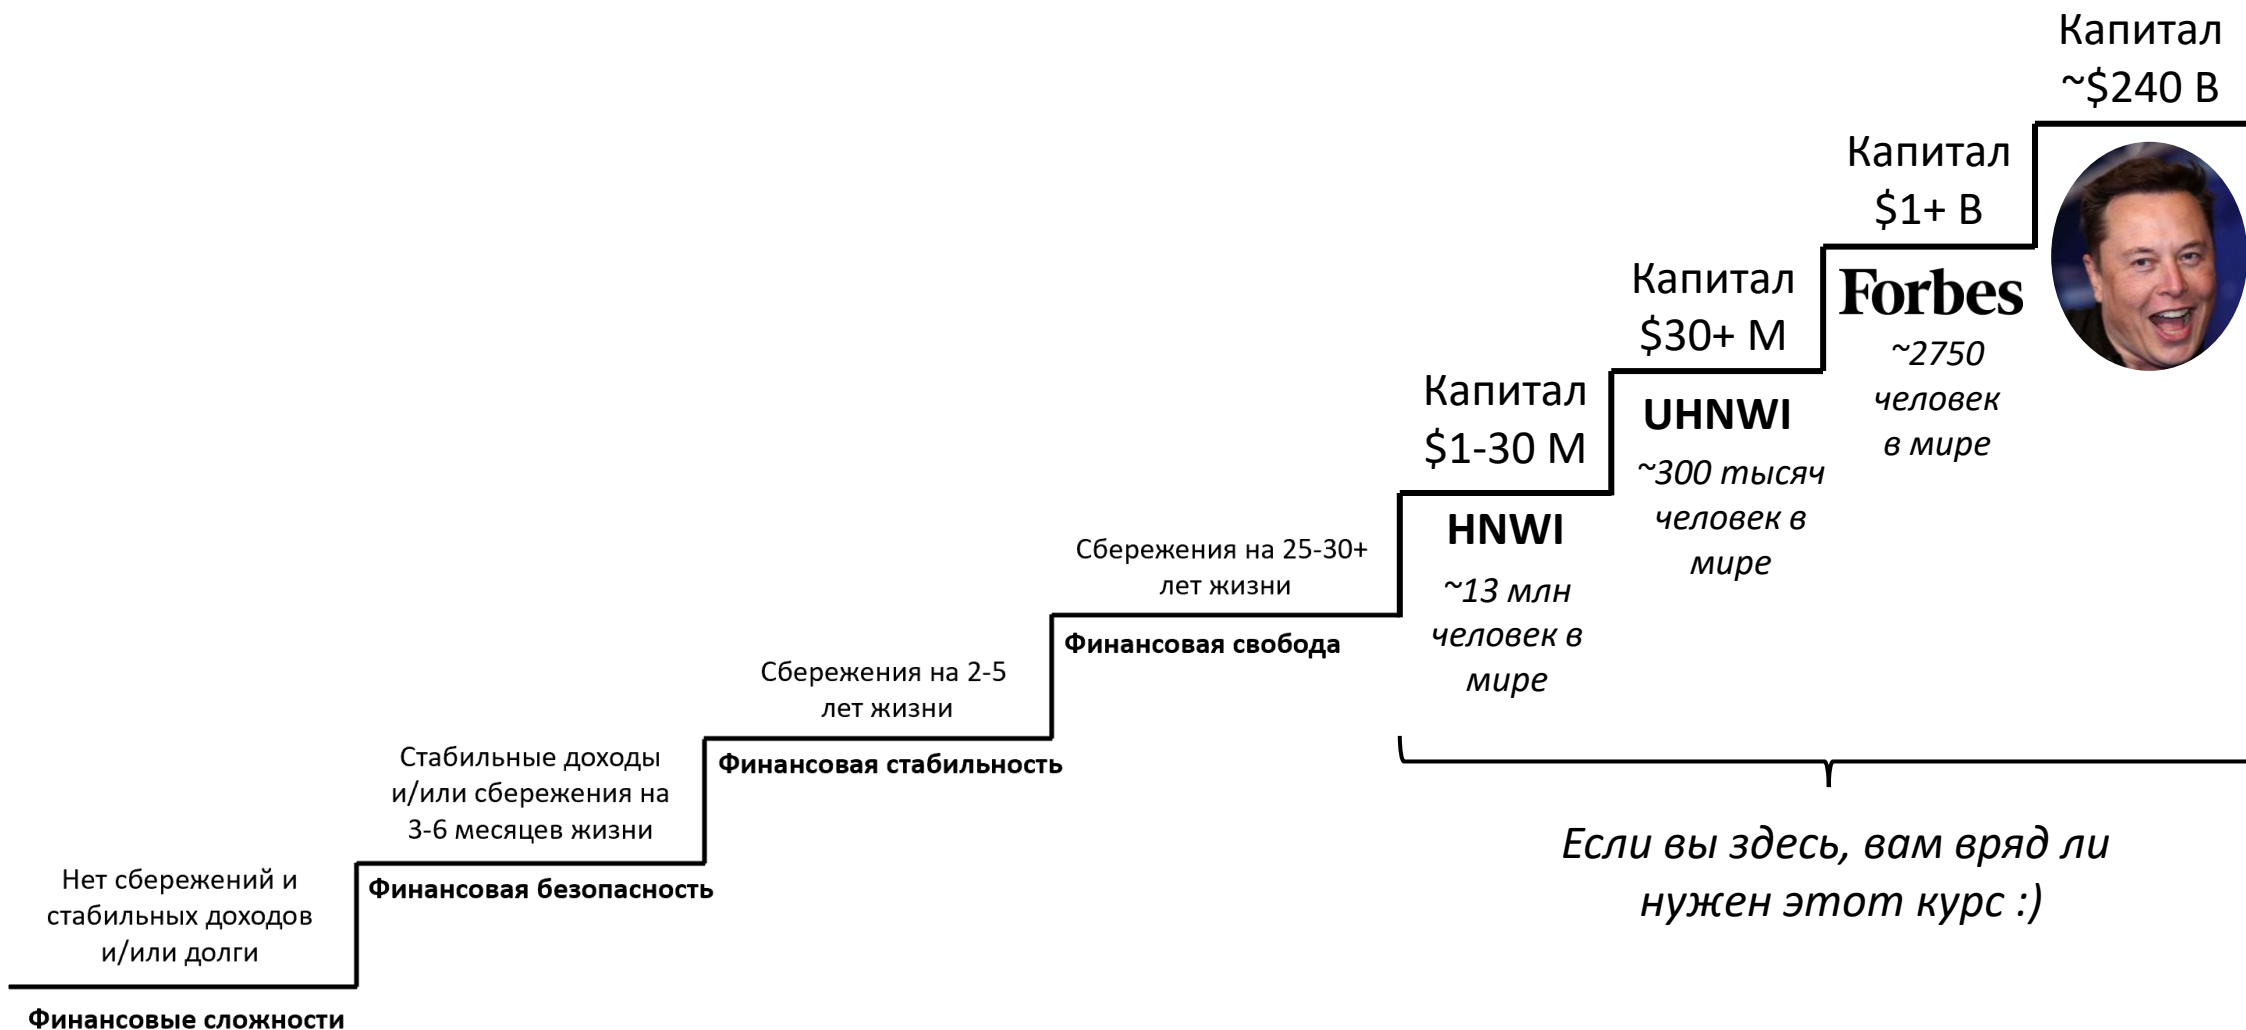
Капитал
~$240 B

Капитал
$1+ B

Forbes
~2750 человек в мире

Капитал
$30+ M

UHNWI
~300 тысяч человек в мире

Капитал
$1-30 M

HNWI
~13 млн человек в мире

Сбережения на 25-30+ лет жизни

Финансовая свобода

Сбережения на 2-5 лет жизни

Финансовая стабильность

Стабильные доходы и/или сбережения на 3-6 месяцев жизни

Финансовая безопасность

Нет сбережений и стабильных доходов и/или долги

Финансовые сложности

Если вы здесь, вам вряд ли нужен этот курс :)